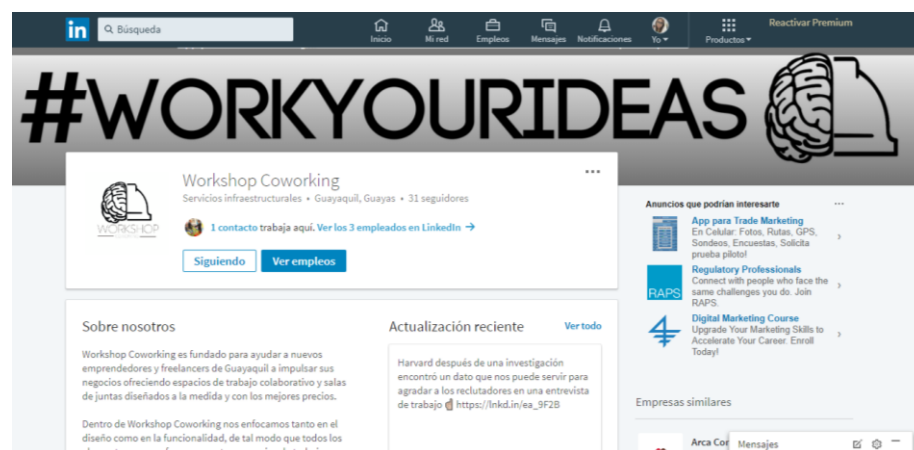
in Búsqueda

Inicio Mi red Empleos Mensajes Notificaciones Yo Productos Reactivar Premium

#WORKYOURIDEAS

WORKSHOP

Workshop Coworking

Servicios infraestructurales • Guayaquil, Guayas • 31 seguidores

1 contacto trabaja aquí. Ver los 3 empleados en LinkedIn →

Siguiendo Ver empleos

Anuncios que podrían interesarte

App para Trade Marketing
En Celular: Fotos, Rutas, GPS, Sondeos, Encuestas, Solicita prueba piloto!

RAPS
Regulatory Professionals
Connect with people who face the same challenges you do. Join RAPS.

Digital Marketing Course
Upgrade Your Marketing Skills to Accelerate Your Career. Enroll Today!

Sobre nosotros

Workshop Coworking es fundado para ayudar a nuevos emprendedores y freelancers de Guayaquil a impulsar sus negocios ofreciendo espacios de trabajo colaborativo y salas de juntas diseñados a la medida y con los mejores precios.

Dentro de Workshop Coworking nos enfocamos tanto en el diseño como en la funcionalidad, de tal modo que todos los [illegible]

Actualización reciente Ver todo

Harvard después de una investigación encontró un dato que nos puede servir para agradar a los reclutadores en una entrevista de trabajo https://lnkd.in/ea_9F2B

Empresas similares

Arca Co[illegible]

Mensajes